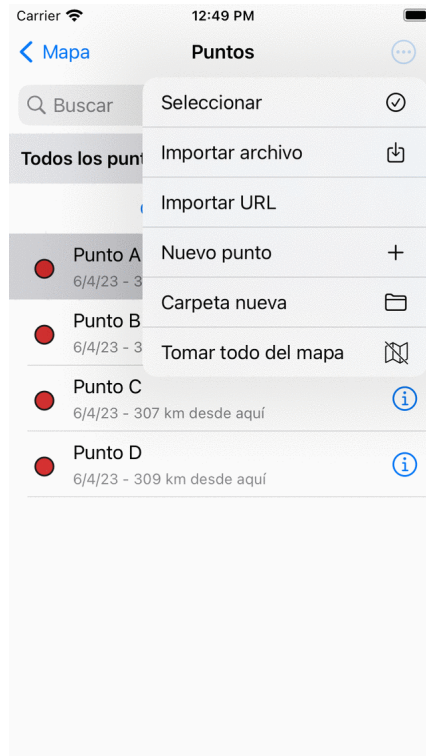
Carrier
12:49 PM

Mapa
Puntos

Buscar

Todos los punt

Punto A
6/4/23 - 3

Punto B
6/4/23 - 3

Punto C
6/4/23 - 307 km desde aquí

Punto D
6/4/23 - 309 km desde aquí

Seleccionar
Importar archivo
Importar URL
Nuevo punto
Carpeta nueva
Tomar todo del mapa